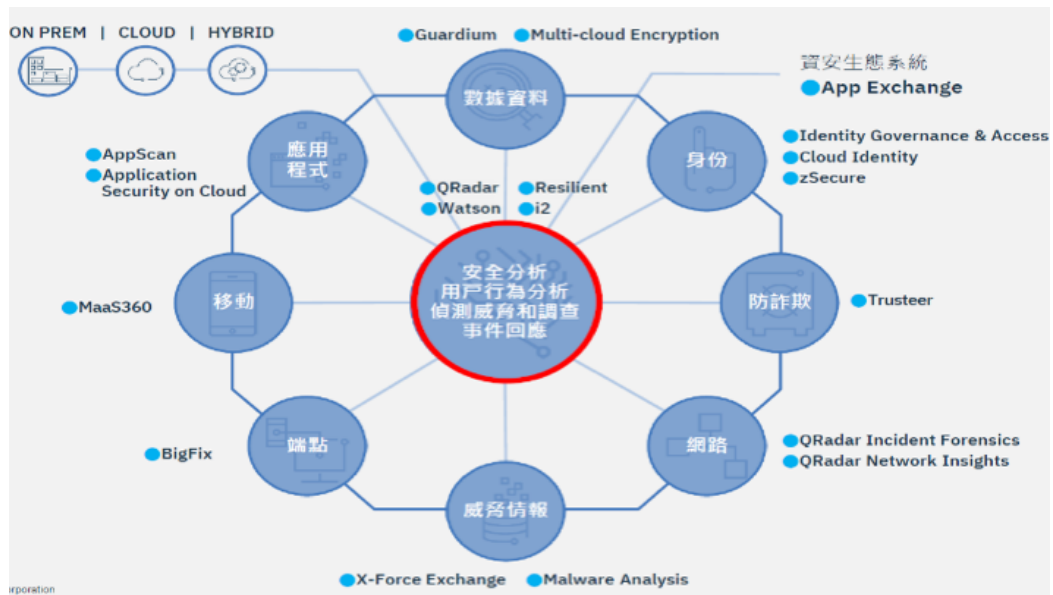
ON PREM | CLOUD | HYBRID

Guardium
Multi-cloud Encryption

資安生態系統
App Exchange

數據資料

應用程式

身份

AppScan
Application Security on Cloud

Identity Governance & Access
Cloud Identity
zSecure

QRadar
Watson
Resilient
i2

移動

安全分析
用戶行為分析
偵測威脅和調查
事件回應

防詐欺

MaaS360

Trusteer

端點

網路

BigFix

QRadar Incident Forensics
QRadar Network Insights

威脅情報

X-Force Exchange
Malware Analysis

rporation